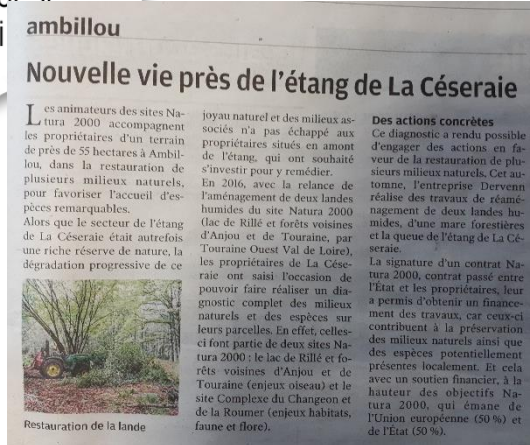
ambillou

Nouvelle vie près de l'étang de La Céseraie

Les animateurs des sites Natura 2000 accompagnent les propriétaires d'un terrain de près de 55 hectares à Ambillou, dans la restauration de plusieurs milieux naturels, pour favoriser l'accueil d'espèces remarquables.
Alors que le secteur de l'étang de La Céseraie était autrefois une riche réserve de nature, la dégradation progressive de ce

Restauration de la lande

joyau naturel et des milieux associés n'a pas échappé aux propriétaires situés en amont de l'étang, qui ont souhaité s'investir pour y remédier.
En 2016, avec la relance de l'aménagement de deux landes humides du site Natura 2000 (lac de Rillé et forêts voisines d'Anjou et de Touraine, par Touraine Ouest Val de Loire), les propriétaires de La Céseraie ont saisi l'occasion de pouvoir faire réaliser un diagnostic complet des milieux naturels et des espèces sur leurs parcelles. En effet, celles-ci font partie de deux sites Natura 2000 : le lac de Rillé et forêts voisines d'Anjou et de Touraine (enjeux oiseau) et le site Complexe du Changeon et de la Roumer (enjeux habitats, faune et flore).

Des actions concrètes
Ce diagnostic a rendu possible d'engager des actions en faveur de la restauration de plusieurs milieux naturels. Cet automne, l'entreprise Dervenn réalise des travaux de réaménagement de deux landes humides, d'une mare forestière et la queue de l'étang de La Céseraie.
La signature d'un contrat Natura 2000, contrat passé entre l'État et les propriétaires, leur a permis d'obtenir un financement des travaux, car ceux-ci contribuent à la préservation des milieux naturels ainsi que des espèces potentiellement présentes localement. Et cela avec un soutien financier, à la hauteur des objectifs Natura 2000, qui émane de l'Union européenne (50 %) et de l'État (50 %).